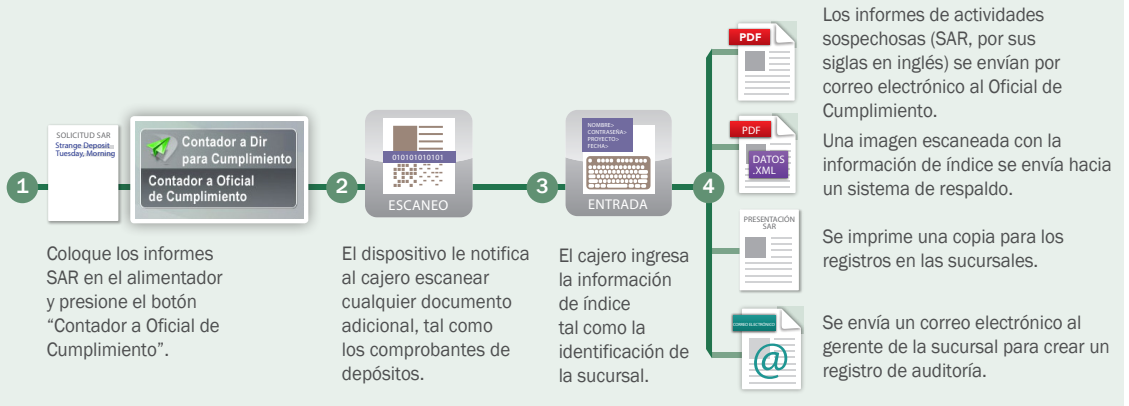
SOLICITUD SAR
Strange Deposit
Tuesday, Morning

Contador a Dir para Cumplimiento

Contador a Oficial de Cumplimiento

1

Coloque los informes SAR en el alimentador y presione el botón “Contador a Oficial de Cumplimiento”.

2

010101010101

ESCANEO

El dispositivo le notifica al cajero escanear cualquier documento adicional, tal como los comprobantes de depósitos.

3

NOMBRE>
CONTRASEÑA>
PROYECTO>
FECHA>

ENTRADA

El cajero ingresa la información de índice tal como la identificación de la sucursal.

4

PDF

Los informes de actividades sospechosas (SAR, por sus siglas en inglés) se envían por correo electrónico al Oficial de Cumplimiento.

PDF

DATOS .XML

Una imagen escaneada con la información de índice se envía hacia un sistema de respaldo.

PRESENTACIÓN SAR

Se imprime una copia para los registros en las sucursales.

CORREO ELECTRÓNICO

@

Se envía un correo electrónico al gerente de la sucursal para crear un registro de auditoría.